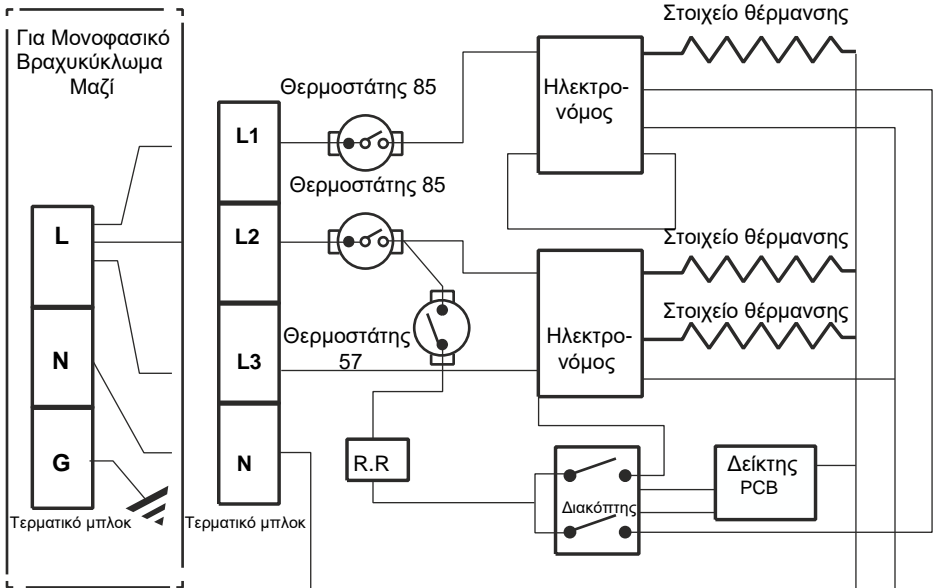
Για Μονοφασικό Βραχυκύκλωμα Μαζί

L

N

G

Τερματικό μπλοκ

L1

L2

L3

N

Τερματικό μπλοκ

Θερμοστάτης 85

Θερμοστάτης 85

Θερμοστάτης 57

R.R

Ηλεκτρονόμος

Ηλεκτρονόμος

Στοιχείο θέρμανσης

Στοιχείο θέρμανσης

Στοιχείο θέρμανσης

Διακόπτης

Δείκτης PCB